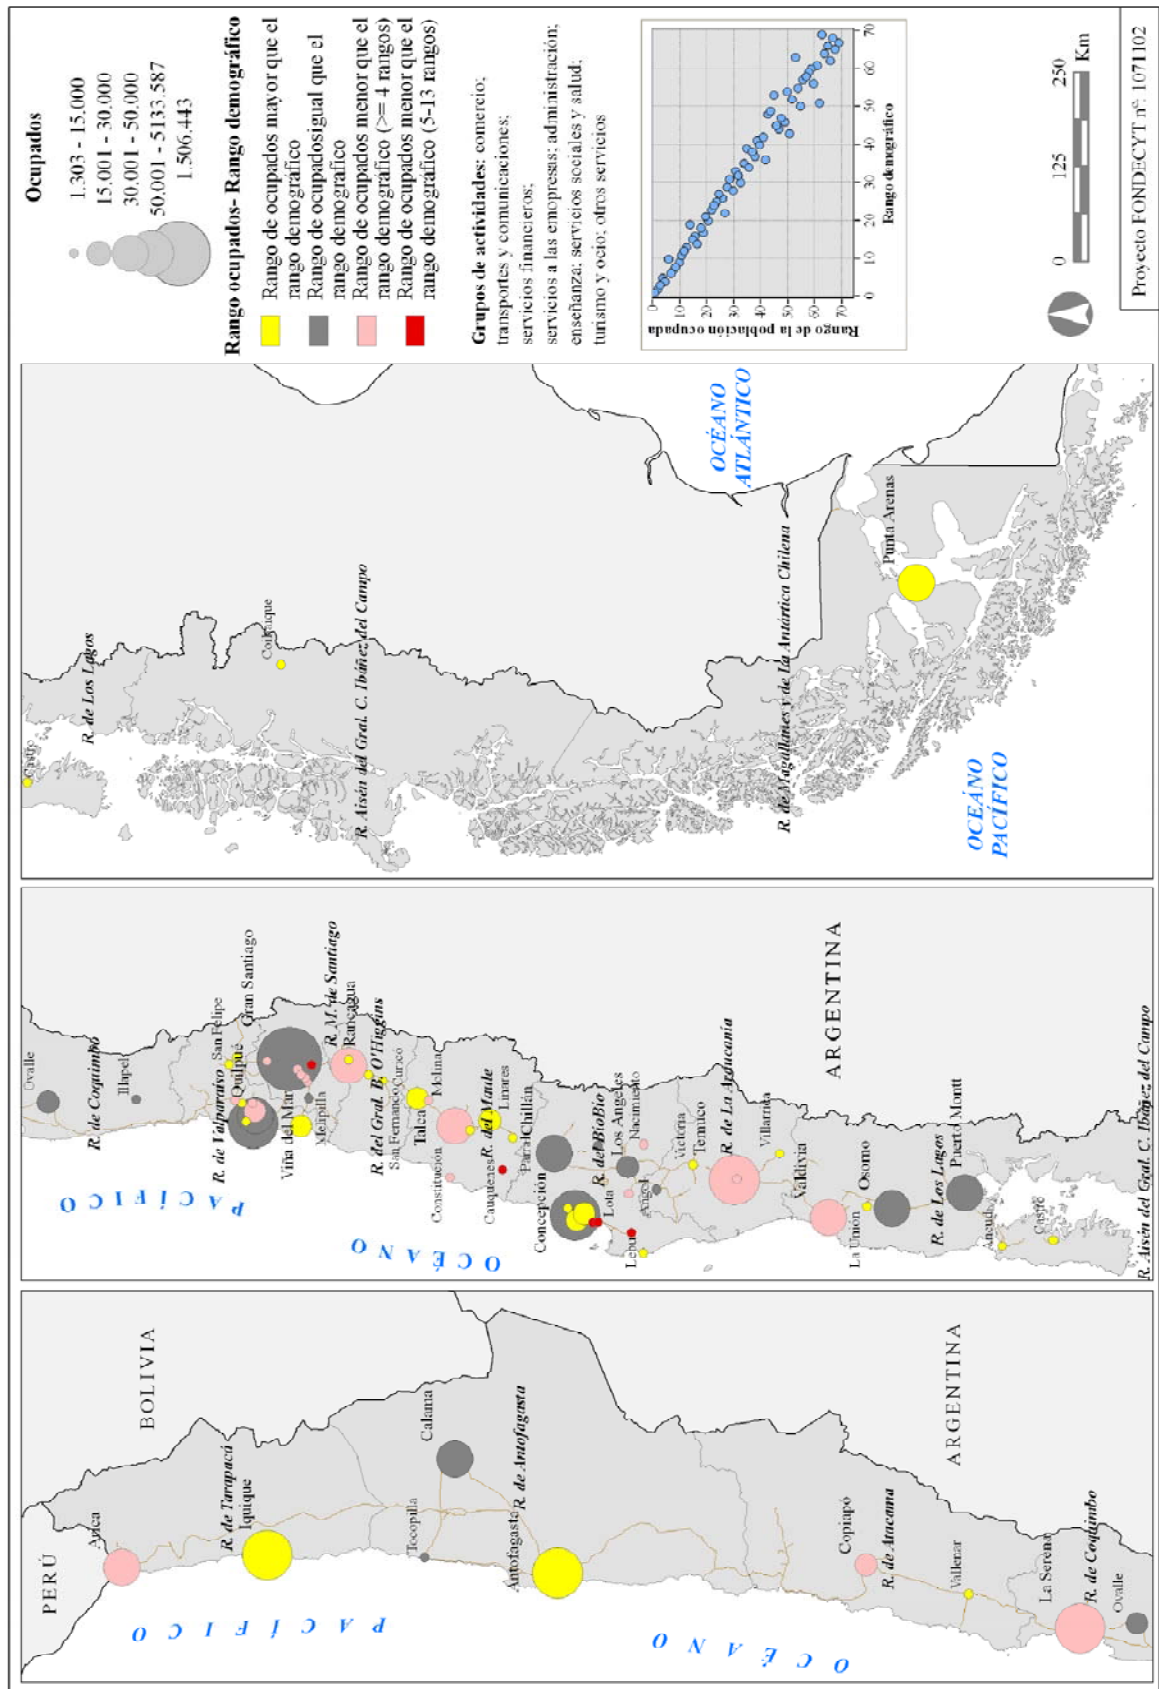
Ocupados

1.303 - 15.000
15.001 - 30.000
30.001 - 50.000
50.001 - 5133.587
1.506.443

Rango ocupados- Rango demográfico

Rango de ocupados mayor que el rango demográfico
Rango de ocupadosigual que el rango demográfico
Rango de ocupados menor que el rango demográfico (>= 4 rangos)
Rango de ocupados menor que el rango demográfico (5-13 rangos)

Grupos de actividades: comercio; transportes y comunicaciones; servicios financieros; servicios a las empresas; administración; enseñanza; servicios sociales y salud; turismo y ocio; otros servicios

Rango de la población ocupada
Rango demográfico
0 10 20 30 40 50 60 70
0 10 20 30 40 50 60 70

0 125 250 Km

Proyecto FONDECYT nº 1071102

PERÚ
BOLIVIA
ARGENTINA
PACÍFICO
OCÉANO
Arica
R. de Tarapacá
Iquique
Calama
Tocopilla
R. de Antofagasta
Antofagasta
Copiapó
R. de Atacama
Vallenar
La Serena
R. de Coquimbo
Ovalle

PACÍFICO
OCÉANO
ARGENTINA
Ovalle
R. de Coquimbo
Illapel
R. de Valparaíso
Quilpué
San Felipe
Gran Santiago
R. M. de Santiago
Viña del Mar
Melipilla
Rancagua
R. del Gral. B. O'Higgins
San Fernando
Curicó
Talca
Molina
R. del Maule
Constitución
Linares
Cauquenes
Parral
Chillán
Concepción
R. del BioBio
Lota
Los Angeles
Nacimiento
Lebu
Angol
Victoria
Temuco
R. de La Araucanía
Villarrica
Valdivia
La Unión
Osorno
R. de Los Lagos
Puerto Montt
Ancud
Castro
R. Aisén del Gral. C. Ibáñez del Campo

R. de Los Lagos
Castro
Coihaique
R. Aisén del Gral. C. Ibáñez del Campo
R. de Magallanes y de La Antártica Chilena
Punta Arenas
OCÉANO ATLÁNTICO
OCÉANO PACÍFICO